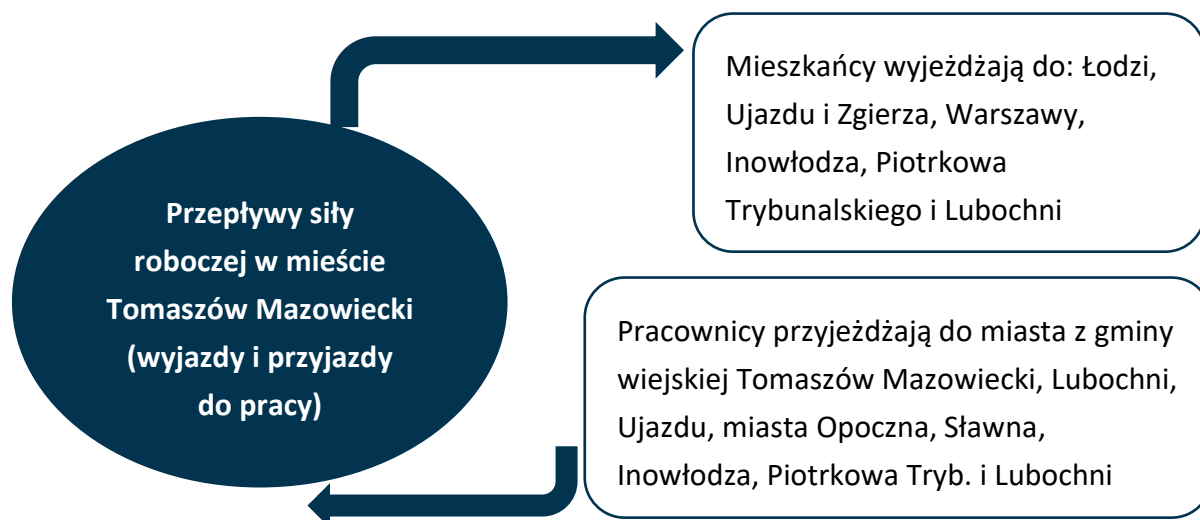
Przepływy siły roboczej w mieście Tomaszów Mazowiecki (wyjazdy i przyjazdy do pracy)

Mieszkańcy wyjeżdżają do: Łodzi, Ujazdu i Zgierza, Warszawy, Inowłodza, Piotrkowa Trybunalskiego i Lubochni

Pracownicy przyjeżdżają do miasta z gminy wiejskiej Tomaszów Mazowiecki, Lubochni, Ujazdu, miasta Opoczna, Sławna, Inowłodza, Piotrkowa Tryb. i Lubochni